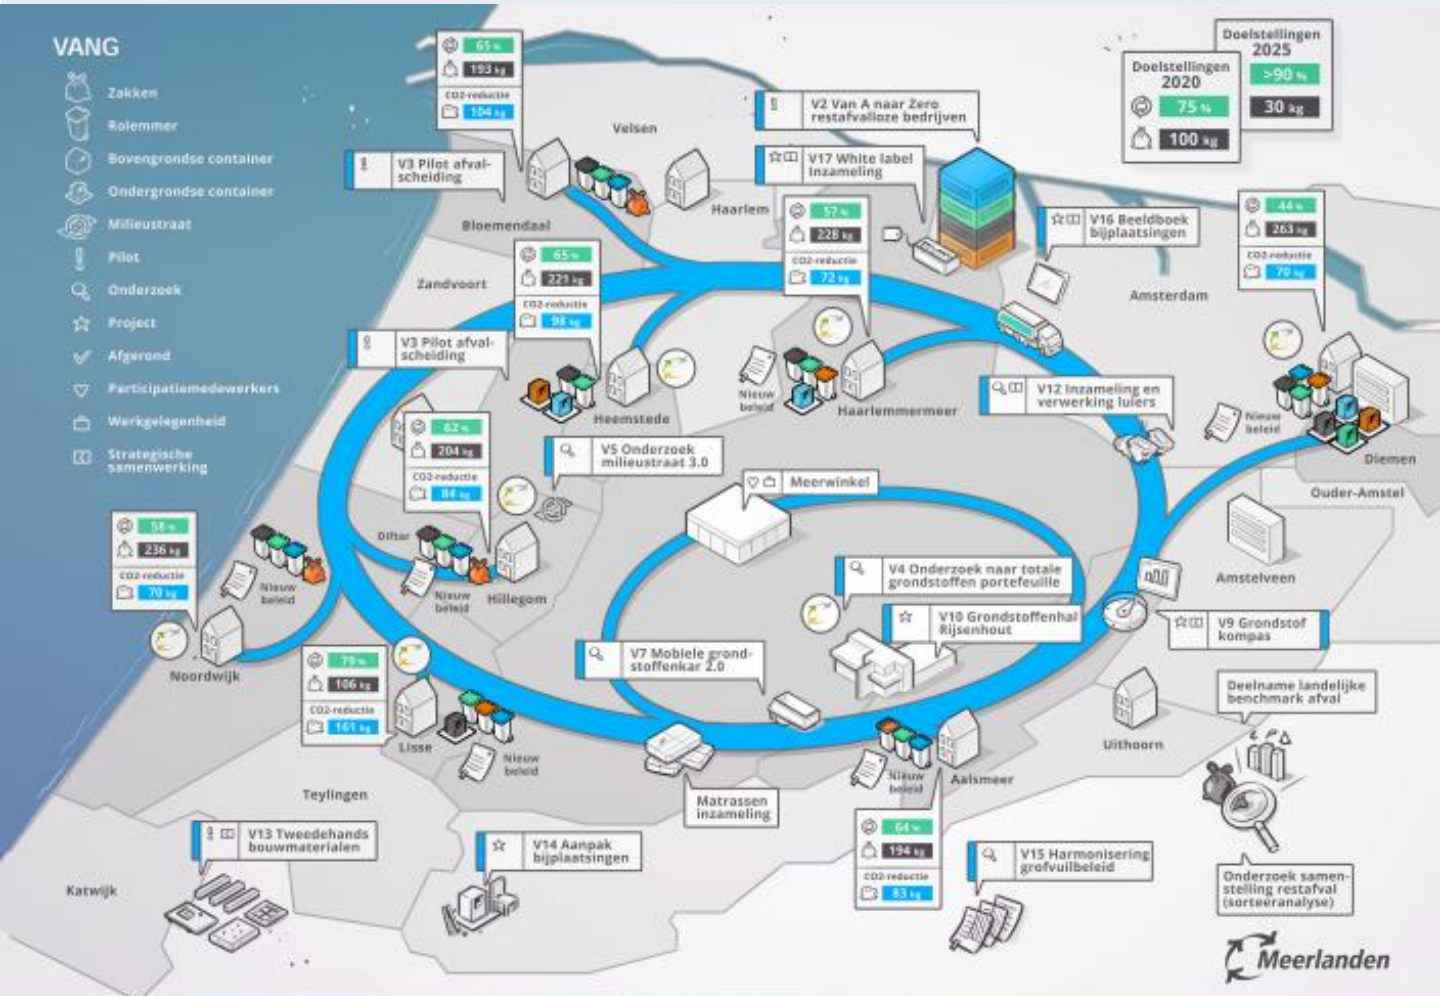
VANG

Zakken
Rolemmer
Bovengrondse container
Ondergrondse container
Milieustraat
Pilot
Onderzoek
Project
Afgerond
Participatiemedewerkers
Werkgelegenheid
Strategische samenwerking

Doelstellingen 2025
>90 %
30 kg

Doelstellingen 2020
75 %
100 kg

65 %
193 kg
CO2-reductie
104 kg

Velsen

V2 Van A naar Zero restafvalloze bedrijven

V3 Pilot afvalscheiding

V17 White label inzameling

Haarlem

Bloemendaal

57 %
228 kg
CO2-reductie
72 kg

V16 Beeldboek bijplaatsingen

44 %
263 kg
CO2-reductie
79 kg

Amsterdam

Zandvoort

65 %
221 kg
CO2-reductie
98 kg

V3 Pilot afvalscheiding

Nieuw beleid

Heemstede

Haarlemmermeer

V12 Inzameling en verwerking luiers

Nieuw beleid

Diemen

62 %
204 kg
CO2-reductie
84 kg

V5 Onderzoek milieustraat 3.0

Meerwinkel

Ouder-Amstel

58 %
236 kg
CO2-reductie
70 kg

Diftar

Nieuw beleid

Nieuw beleid

Hillegom

V4 Onderzoek naar totale grondstoffen portefeuille

Amstelveen

V10 Grondstoffenhal Rijsenhout

V9 Grondstof kompas

Noordwijk

79 %
106 kg
CO2-reductie
161 kg

V7 Mobiele grondstoffenkar 2.0

Deelname landelijke benchmark afval

Lisse

Nieuw beleid

Uithoorn

Nieuw beleid

Aalsmeer

Teylingen

Matrassen inzameling

V13 Tweedehands bouwmaterialen

64 %
194 kg
CO2-reductie
83 kg

V14 Aanpak bijplaatsingen

V15 Harmonisering grofvuilbeleid

Katwijk

Onderzoek samenstelling restafval (sorteeranalyse)

Meerlanden